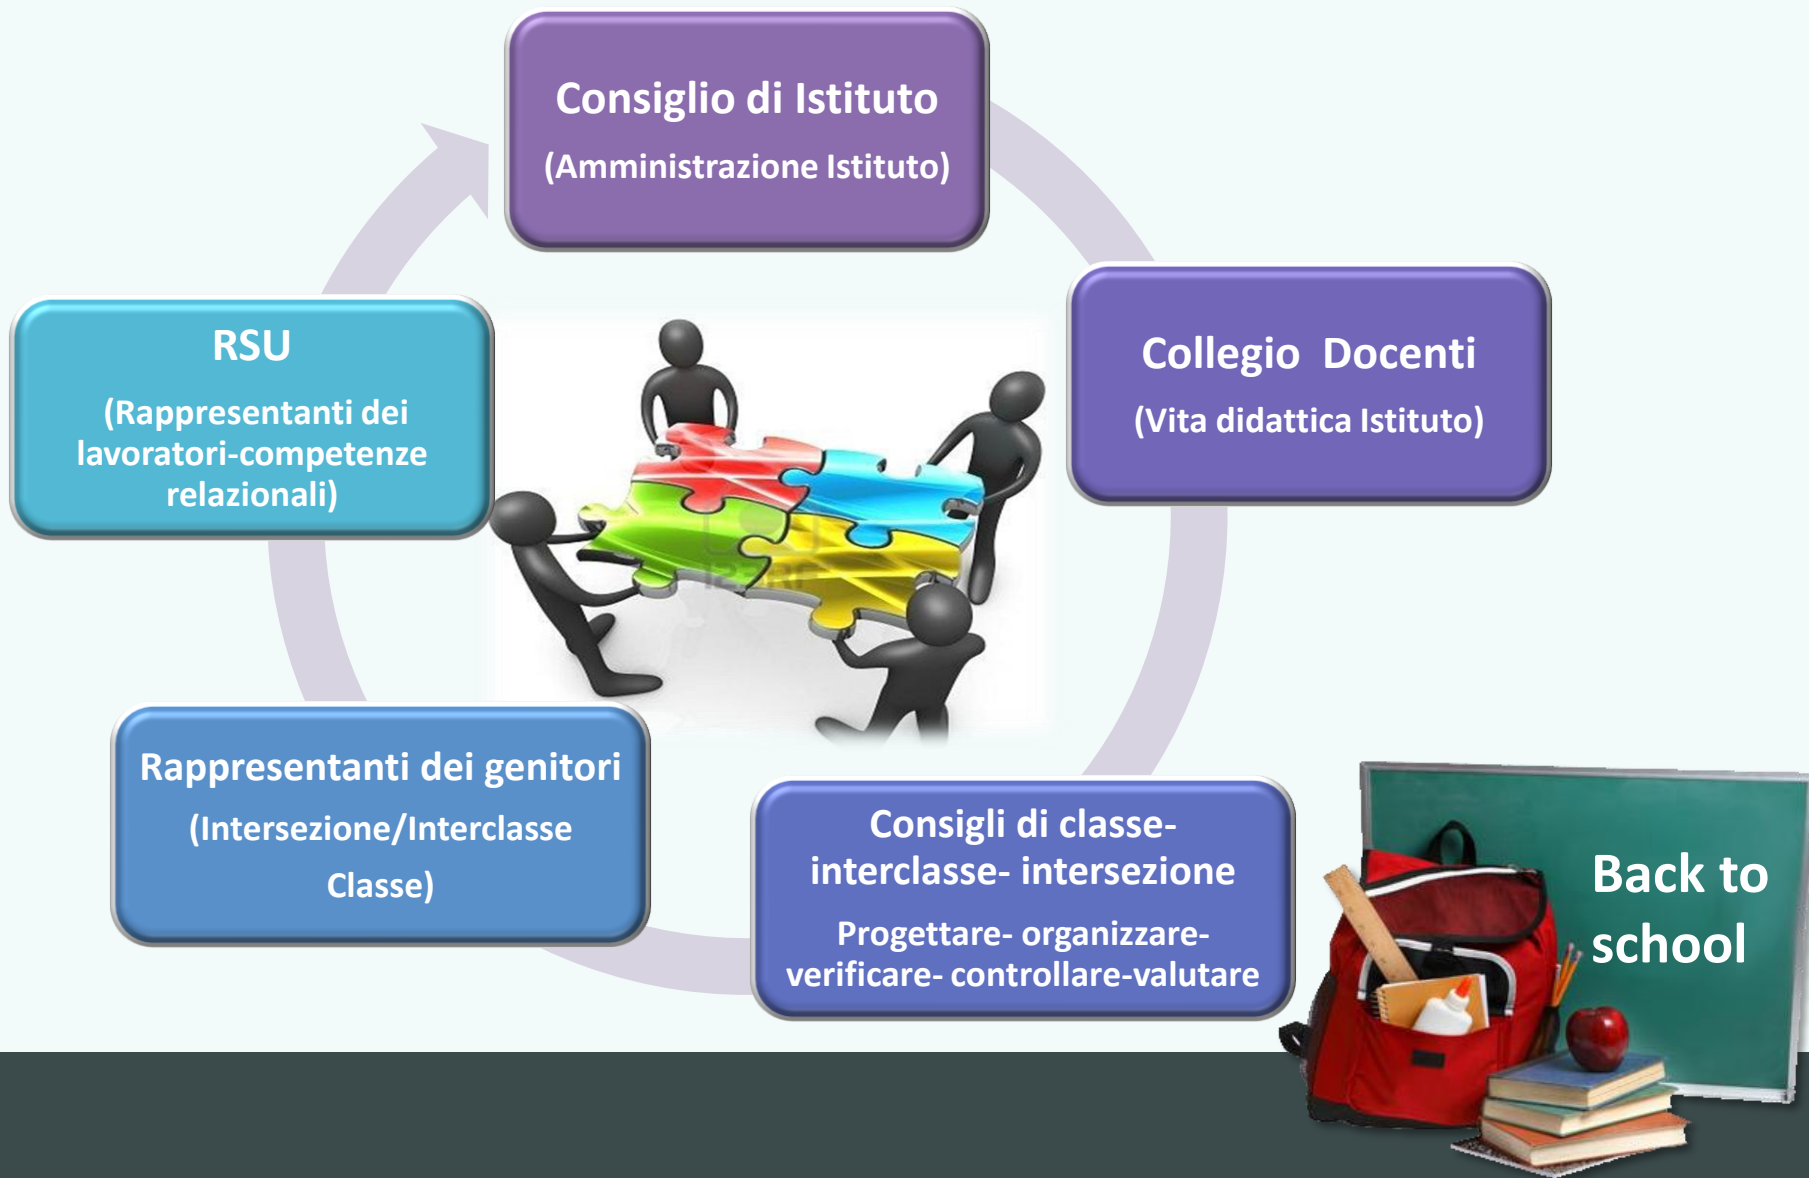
Consiglio di Istituto
(Amministrazione Istituto)

Collegio Docenti
(Vita didattica Istituto)

Consigli di classe- interclasse- intersezione
Progettare- organizzare- verificare- controllare-valutare

Rappresentanti dei genitori
(Intersezione/Interclasse Classe)

RSU
(Rappresentanti dei lavoratori-competenze relazionali)

Back to school